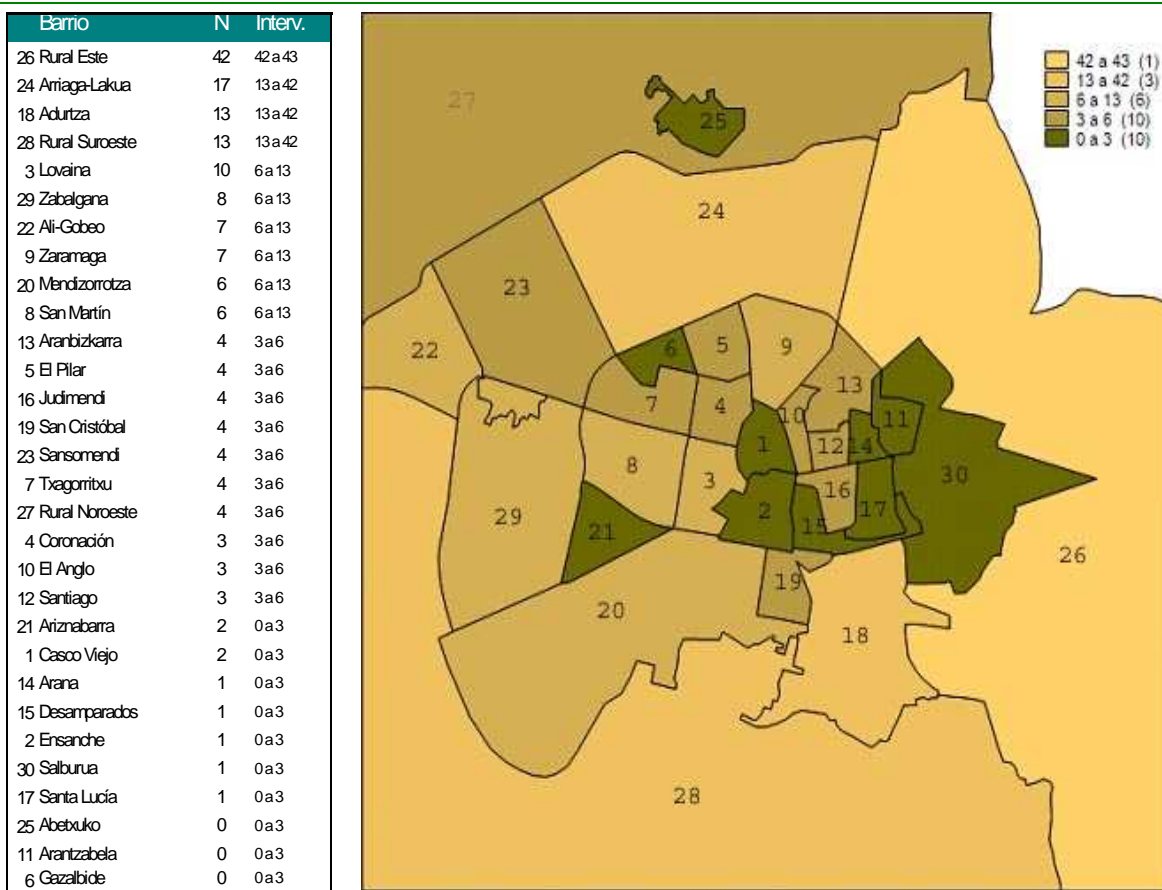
| Barrio | N | Interv. |
|---|---|---|
| 26 Rural Este | 42 | 42 a 43 |
| 24 Arriaga-Lakua | 17 | 13 a 42 |
| 18 Adurtza | 13 | 13 a 42 |
| 28 Rural Suroeste | 13 | 13 a 42 |
| 3 Lovaina | 10 | 6 a 13 |
| 29 Zabalgana | 8 | 6 a 13 |
| 22 Ali-Gobeo | 7 | 6 a 13 |
| 9 Zaramaga | 7 | 6 a 13 |
| 20 Mendizorrotza | 6 | 6 a 13 |
| 8 San Martín | 6 | 6 a 13 |
| 13 Aranbizkarra | 4 | 3 a 6 |
| 5 El Pilar | 4 | 3 a 6 |
| 16 Judimendi | 4 | 3 a 6 |
| 19 San Cristóbal | 4 | 3 a 6 |
| 23 Sansomendi | 4 | 3 a 6 |
| 7 Txagorritxu | 4 | 3 a 6 |
| 27 Rural Noroeste | 4 | 3 a 6 |
| 4 Coronación | 3 | 3 a 6 |
| 10 El Anglo | 3 | 3 a 6 |
| 12 Santiago | 3 | 3 a 6 |
| 21 Ariznabarra | 2 | 0 a 3 |
| 1 Casco Viejo | 2 | 0 a 3 |
| 14 Arana | 1 | 0 a 3 |
| 15 Desamparados | 1 | 0 a 3 |
| 2 Ensanche | 1 | 0 a 3 |
| 30 Salburua | 1 | 0 a 3 |
| 17 Santa Lucía | 1 | 0 a 3 |
| 25 Abetxuko | 0 | 0 a 3 |
| 11 Arantzabela | 0 | 0 a 3 |
| 6 Gazalbide | 0 | 0 a 3 |

42 a 43 (1)
13 a 42 (3)
6 a 13 (6)
3 a 6 (10)
0 a 3 (10)

27 25 24 23 22 6 5 9 13 7 4 10 11 1 12 14 8 3 16 30 29 21 2 15 17 19 26 20 18 28